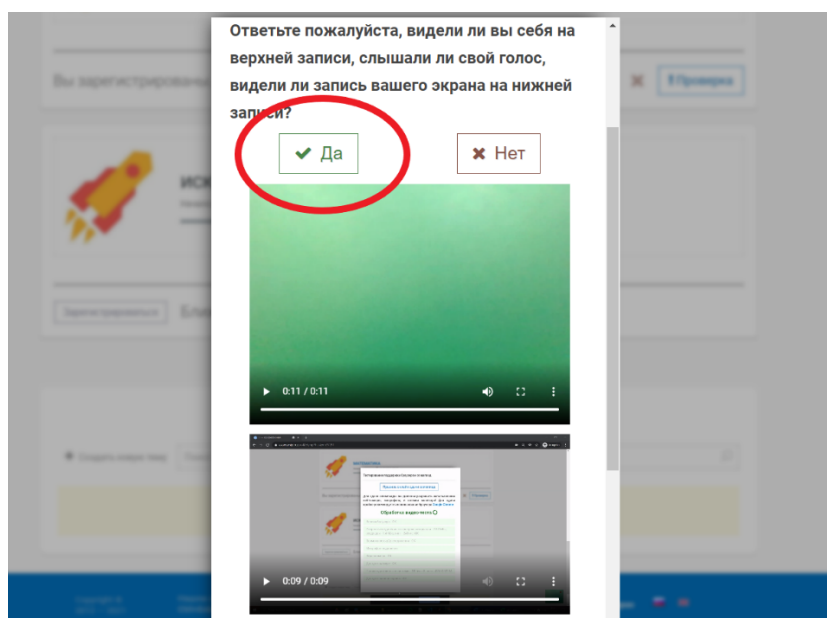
Ответьте пожалуйста, видели ли вы себя на верхней записи, слышали ли свой голос, видели ли запись вашего экрана на нижней записи?

Да

Нет

0:11 / 0:11

0:09 / 0:09

Вы зарегистрированы

Проверка

Элем

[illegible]